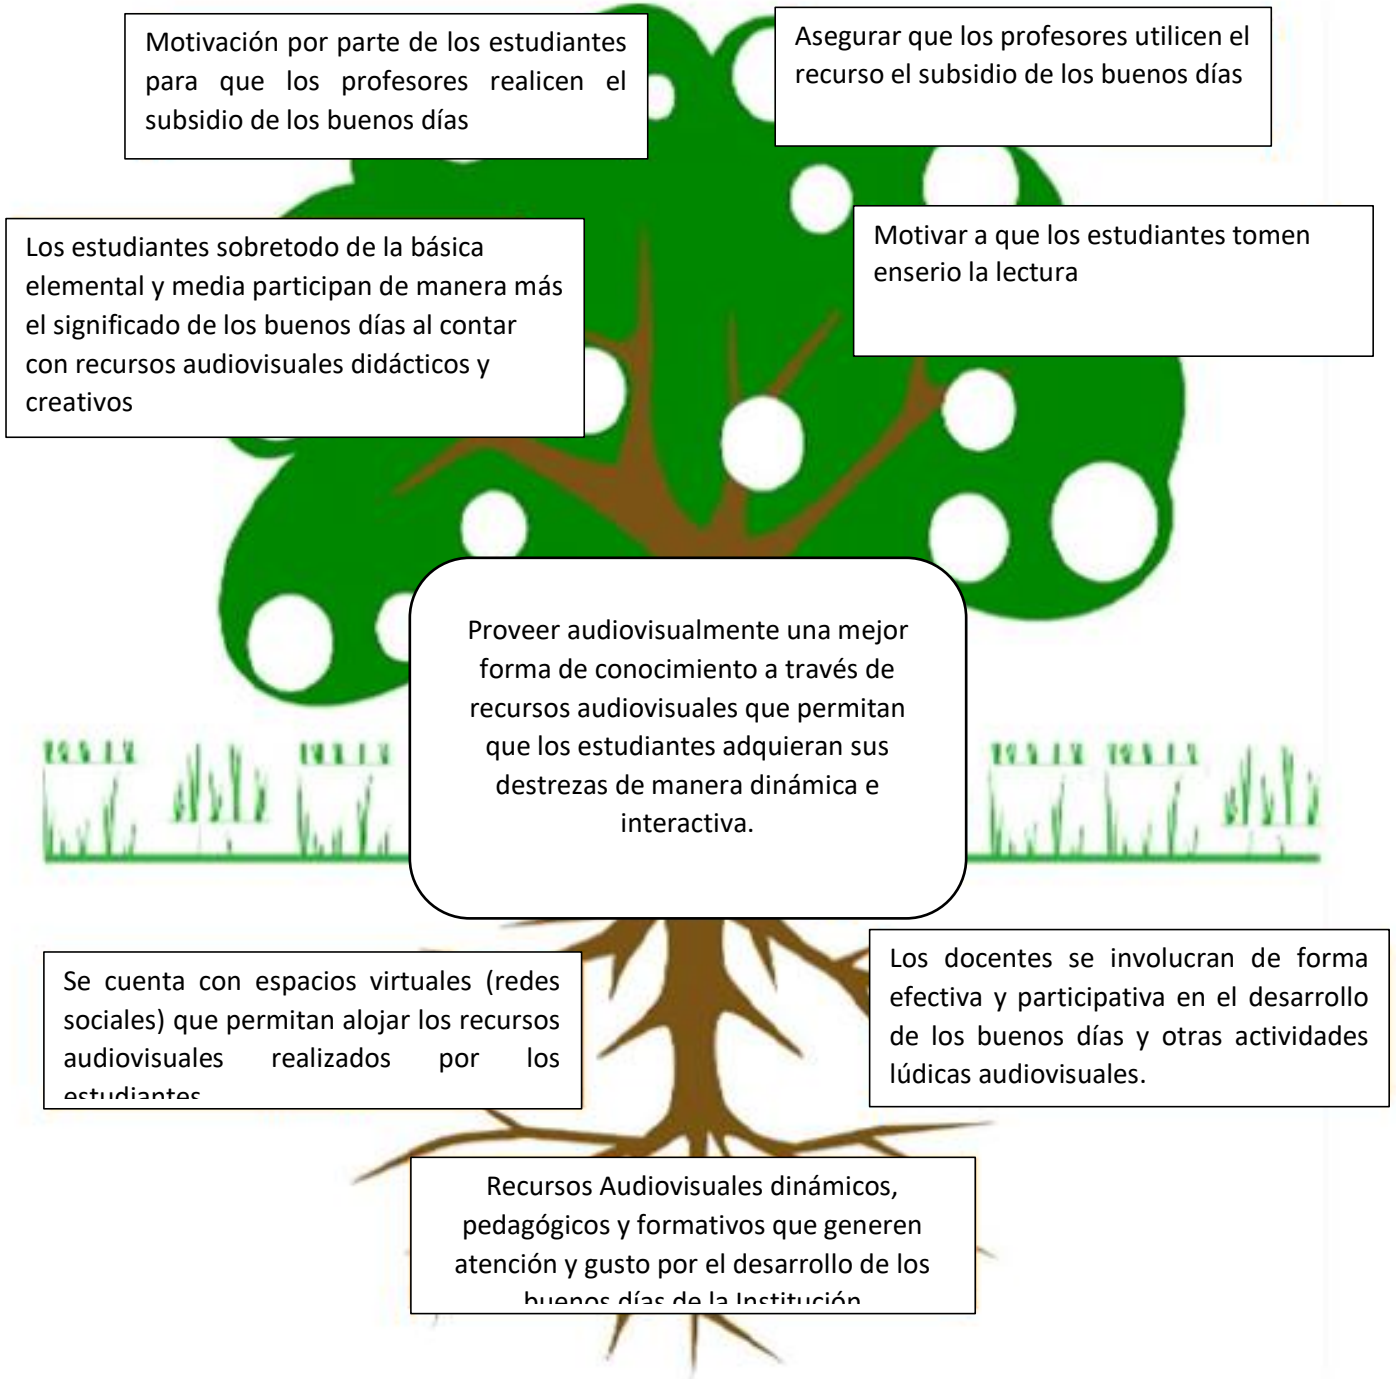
Motivación por parte de los estudiantes para que los profesores realicen el subsidio de los buenos días

Asegurar que los profesores utilicen el recurso el subsidio de los buenos días

Los estudiantes sobretodo de la básica elemental y media participan de manera más el significado de los buenos días al contar con recursos audiovisuales didácticos y creativos

Motivar a que los estudiantes tomen enserio la lectura

Proveer audiovisualmente una mejor forma de conocimiento a través de recursos audiovisuales que permitan que los estudiantes adquieran sus destrezas de manera dinámica e interactiva.

Se cuenta con espacios virtuales (redes sociales) que permitan alojar los recursos audiovisuales realizados por los estudiantes

Los docentes se involucran de forma efectiva y participativa en el desarrollo de los buenos días y otras actividades lúdicas audiovisuales.

Recursos Audiovisuales dinámicos, pedagógicos y formativos que generen atención y gusto por el desarrollo de los buenos días de la Institución